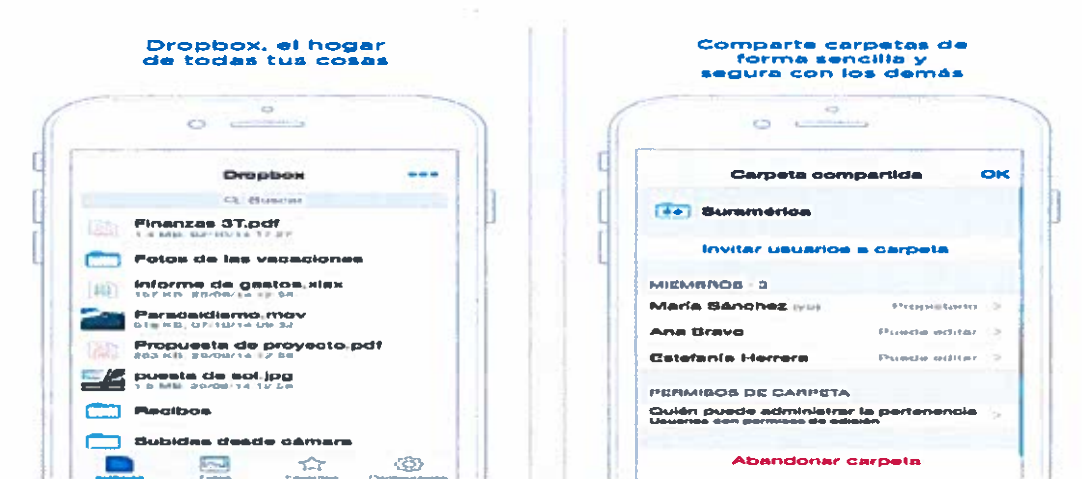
Dropbox, el hogar de todas tus cosas

Dropbox

Buscar

Finanzas 3T.pdf
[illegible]

Fotos de las vacaciones

Informe de gastos.xlsx
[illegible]

Paracaidismo.mov
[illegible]

Propuesta de proyecto.pdf
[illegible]

puesta de sol.jpg
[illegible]

Recibos

Subidas desde cámara

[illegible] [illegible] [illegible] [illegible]

Comparte carpetas de forma sencilla y segura con los demás

Carpeta compartida OK

Suramérica

Invitar usuarios a carpeta

MIEMBROS · 3

María Sánchez (yo) Propietario

Ana Bravo Puede editar

Estefanía Herrera Puede editar

PERMISOS DE CARPETA

Quién puede administrar la pertenencia
Usuarios con permisos de edición

Abandonar carpeta